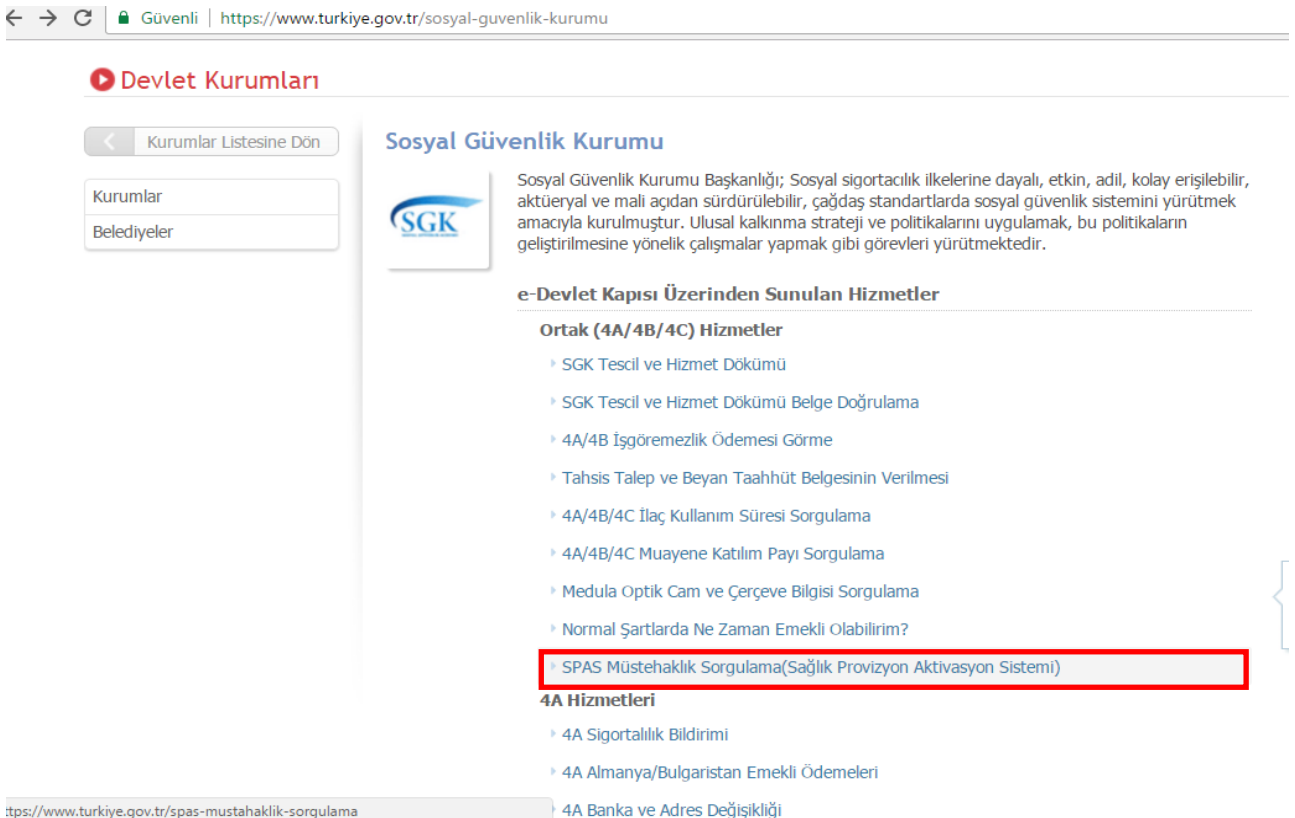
Güvenli | https://www.turkiye.gov.tr/sosyal-guvenlik-kurumu

Devlet Kurumları

Kurumlar Listesine Dön

Kurumlar
Belediyeler

Sosyal Güvenlik Kurumu

SGK

Sosyal Güvenlik Kurumu Başkanlığı; Sosyal sigortacılık ilkelerine dayalı, etkin, adil, kolay erişilebilir, aktüeryal ve mali açıdan sürdürülebilir, çağdaş standartlarda sosyal güvenlik sistemini yürütmek amacıyla kurulmuştur. Ulusal kalkınma strateji ve politikalarını uygulamak, bu politikaların geliştirilmesine yönelik çalışmalar yapmak gibi görevleri yürütmektedir.

e-Devlet Kapısı Üzerinden Sunulan Hizmetler

Ortak (4A/4B/4C) Hizmetler

SGK Tescil ve Hizmet Dökümü

SGK Tescil ve Hizmet Dökümü Belge Doğrulama

4A/4B İşgöremezlik Ödemesi Görme

Tahsis Talep ve Beyan Taahhüt Belgesinin Verilmesi

4A/4B/4C İlaç Kullanım Süresi Sorgulama

4A/4B/4C Muayene Katılım Payı Sorgulama

Medula Optik Cam ve Çerçeve Bilgisi Sorgulama

Normal Şartlarda Ne Zaman Emekli Olabilirim?

SPAS Müstehaklık Sorgulama(Sağlık Provizyon Aktivasyon Sistemi)

4A Hizmetleri

4A Sigortalılık Bildirimi

4A Almanya/Bulgaristan Emekli Ödemeleri

4A Banka ve Adres Değişikliği

ttps://www.turkiye.gov.tr/spas-mustahaklik-sorgulama